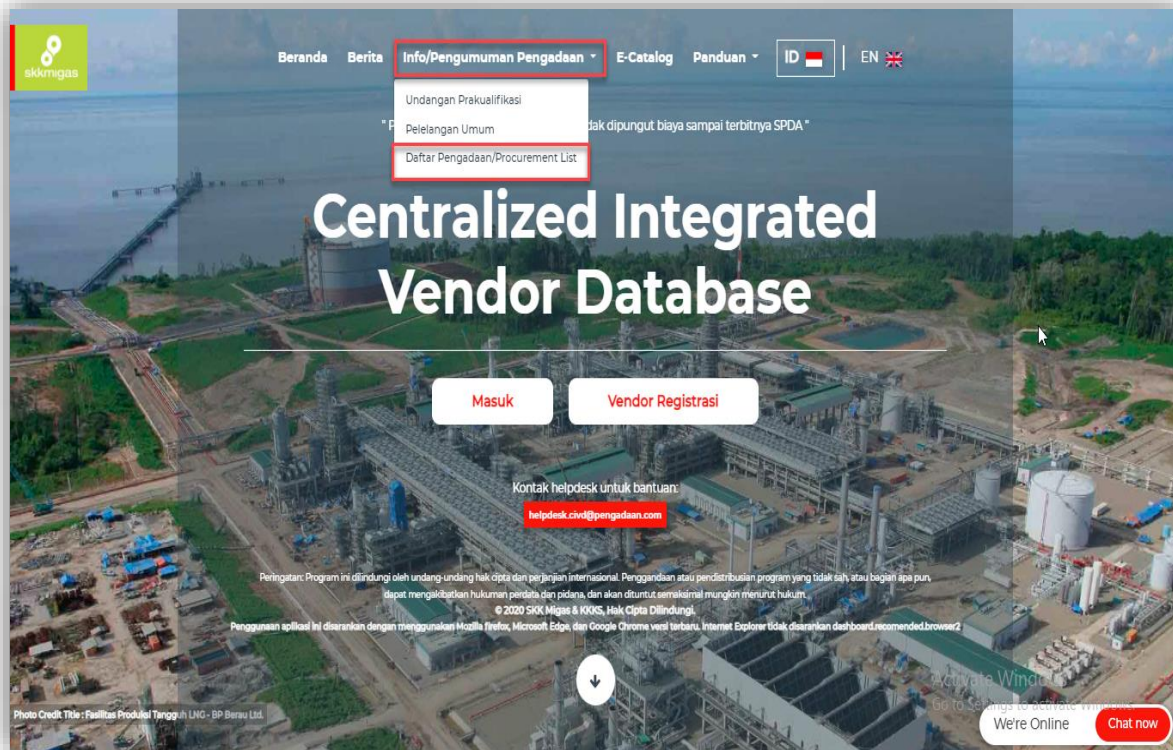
skkmigas

Beranda Berita Info/Pengumuman Pengadaan E-Catalog Panduan ID EN

Undangan Prakualifikasi
Pelelangan Umum
Daftar Pengadaan/Procurement List

" P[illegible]dak dipungut biaya sampai terbitnya SPDA "

Centralized Integrated Vendor Database

Masuk Vendor Registrasi

Kontak helpdesk untuk bantuan:
helpdesk.civd@pengadaan.com

Peringatan: Program ini dilindungi oleh undang-undang hak cipta dan perjanjian internasional. Penggandaan atau pendistribusian program yang tidak sah, atau bagian apa pun, dapat mengakibatkan hukuman perdata dan pidana, dan akan dituntut semaksimal mungkin menurut hukum.
© 2020 SKK Migas & KKKS, Hak Cipta Dilindungi.
Penggunaan aplikasi ini disarankan dengan menggunakan Mozilla firefox, Microsoft Edge, dan Google Chrome versi terbaru. Internet Explorer tidak disarankan dashboard.recomended.browser2

Photo Credit Title : Fasilitas Produksi Tangguh LNG - BP Berau Ltd.

Activate Windows
Go to Settings to activate Windows.

We're Online Chat now